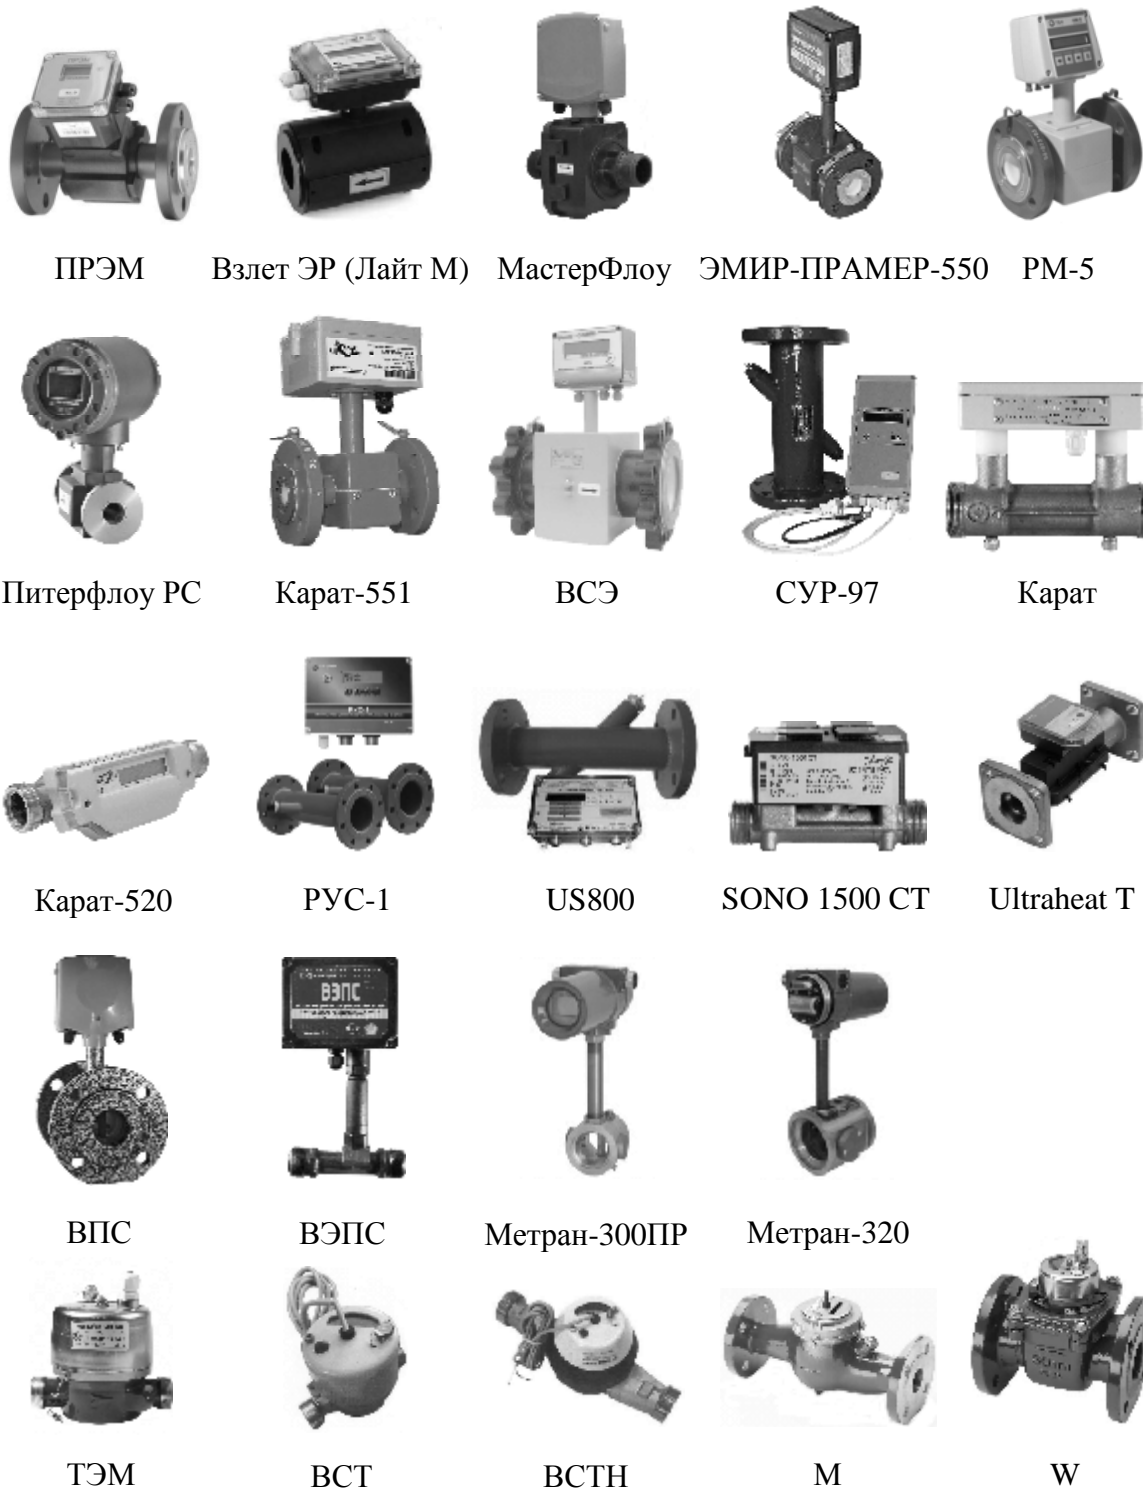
ПРЭМ Взлет ЭР (Лайт М) МастерФлоу ЭМИР-ПРАМЕР-550 РМ-5

Питерфлоу РС Карат-551 ВСЭ СУР-97 Карат

Карат-520 РУС-1 US800 SONO 1500 CT Ultraheat T

ВЭПС

ВПС ВЭПС Метран-300ПР Метран-320

ТЭМ ВСТ ВСТН M W